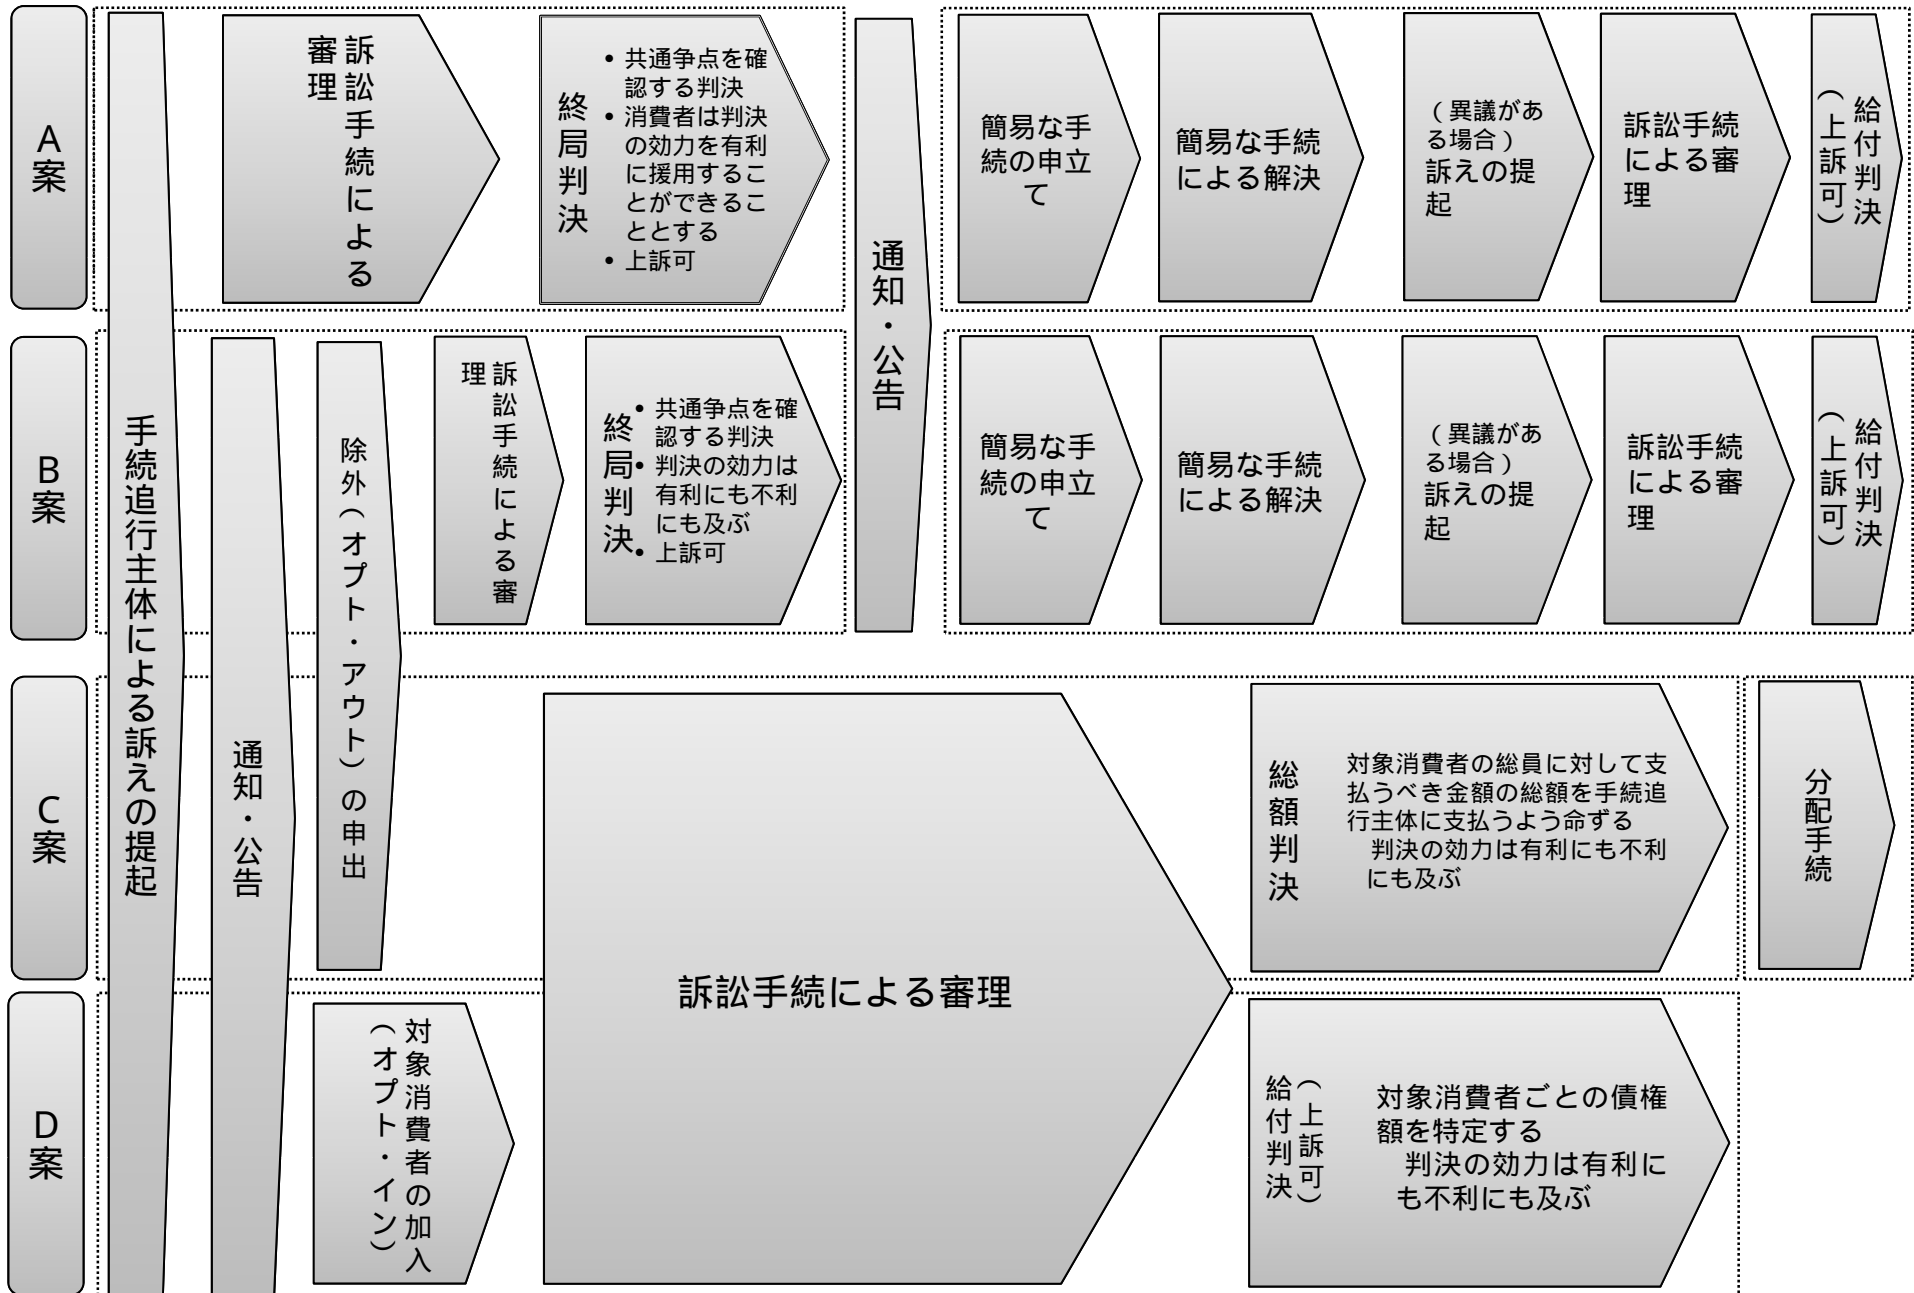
A案

B案

C案

D案

手続追行主体による訴えの提起

訴訟手続による審理

終局判決

• 共通争点を確認する判決
• 消費者は判決の効力を有利に援用することができることとする
• 上訴可

通知・公告

簡易な手続の申立て

簡易な手続による解決

（異議がある場合）訴えの提起

訴訟手続による審理

給付判決（上訴可）

通知・公告

除外（オプト・アウト）の申出

訴訟手続による審理

終局判決

• 共通争点を確認する判決
• 判決の効力は有利にも不利にも及ぶ
• 上訴可

簡易な手続の申立て

簡易な手続による解決

（異議がある場合）訴えの提起

訴訟手続による審理

給付判決（上訴可）

訴訟手続による審理

総額判決

対象消費者の総員に対して支払うべき金額の総額を手続追行主体に支払うよう命ずる
判決の効力は有利にも不利にも及ぶ

分配手続

対象消費者の加入（オプト・イン）

給付判決（上訴可）

対象消費者ごとの債権額を特定する
判決の効力は有利にも不利にも及ぶ